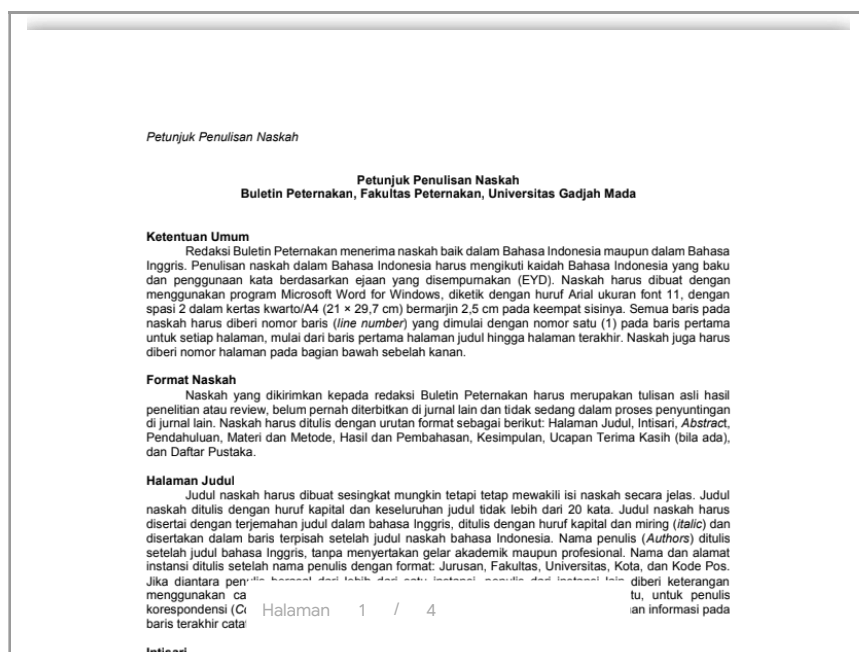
Petunjuk Penulisan Naskah

Petunjuk Penulisan Naskah
Buletin Peternakan, Fakultas Peternakan, Universitas Gadjah Mada

Ketentuan Umum
Redaksi Buletin Peternakan menerima naskah baik dalam Bahasa Indonesia maupun dalam Bahasa Inggris. Penulisan naskah dalam Bahasa Indonesia harus mengikuti kaidah Bahasa Indonesia yang baku dan penggunaan kata berdasarkan ejaan yang disempurnakan (EYD). Naskah harus dibuat dengan menggunakan program Microsoft Word for Windows, diketik dengan huruf Arial ukuran font 11, dengan spasi 2 dalam kertas kwarto/A4 (21 × 29,7 cm) bermarjin 2,5 cm pada keempat sisinya. Semua baris pada naskah harus diberi nomor baris (*line number*) yang dimulai dengan nomor satu (1) pada baris pertama untuk setiap halaman, mulai dari baris pertama halaman judul hingga halaman terakhir. Naskah juga harus diberi nomor halaman pada bagian bawah sebelah kanan.

Format Naskah
Naskah yang dikirimkan kepada redaksi Buletin Peternakan harus merupakan tulisan asli hasil penelitian atau review, belum pernah diterbitkan di jurnal lain dan tidak sedang dalam proses penyuntingan di jurnal lain. Naskah harus ditulis dengan urutan format sebagai berikut: Halaman Judul, Intisari, *Abstract*, Pendahuluan, Materi dan Metode, Hasil dan Pembahasan, Kesimpulan, Ucapan Terima Kasih (bila ada), dan Daftar Pustaka.

Halaman Judul
Judul naskah harus dibuat sesingkat mungkin tetapi tetap mewakili isi naskah secara jelas. Judul naskah ditulis dengan huruf kapital dan keseluruhan judul tidak lebih dari 20 kata. Judul naskah harus disertai dengan terjemahan judul dalam bahasa Inggris, ditulis dengan huruf kapital dan miring (*italic*) dan disertakan dalam baris terpisah setelah judul naskah bahasa Indonesia. Nama penulis (*Authors*) ditulis setelah judul bahasa Inggris, tanpa menyertakan gelar akademik maupun profesional. Nama dan alamat instansi ditulis setelah nama penulis dengan format: Jurusan, Fakultas, Universitas, Kota, dan Kode Pos. Jika diantara pen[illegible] diberi keterangan menggunakan ca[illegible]tu, untuk penulis korespondensi (*C*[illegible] Halaman 1 / 4 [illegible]an informasi pada baris terakhir cata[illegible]

Intisari